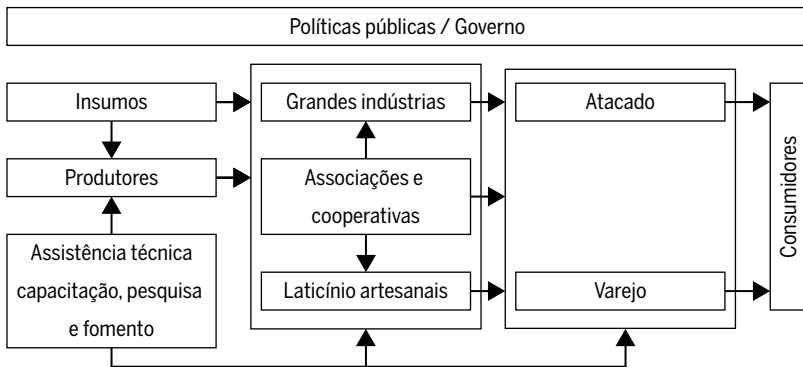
Políticas públicas / Governo

Insumos

Produtores

Assistência técnica capacitação, pesquisa e fomento

Grandes indústrias

Associações e cooperativas

Laticínio artesanais

Atacado

Varejo

Consumidores